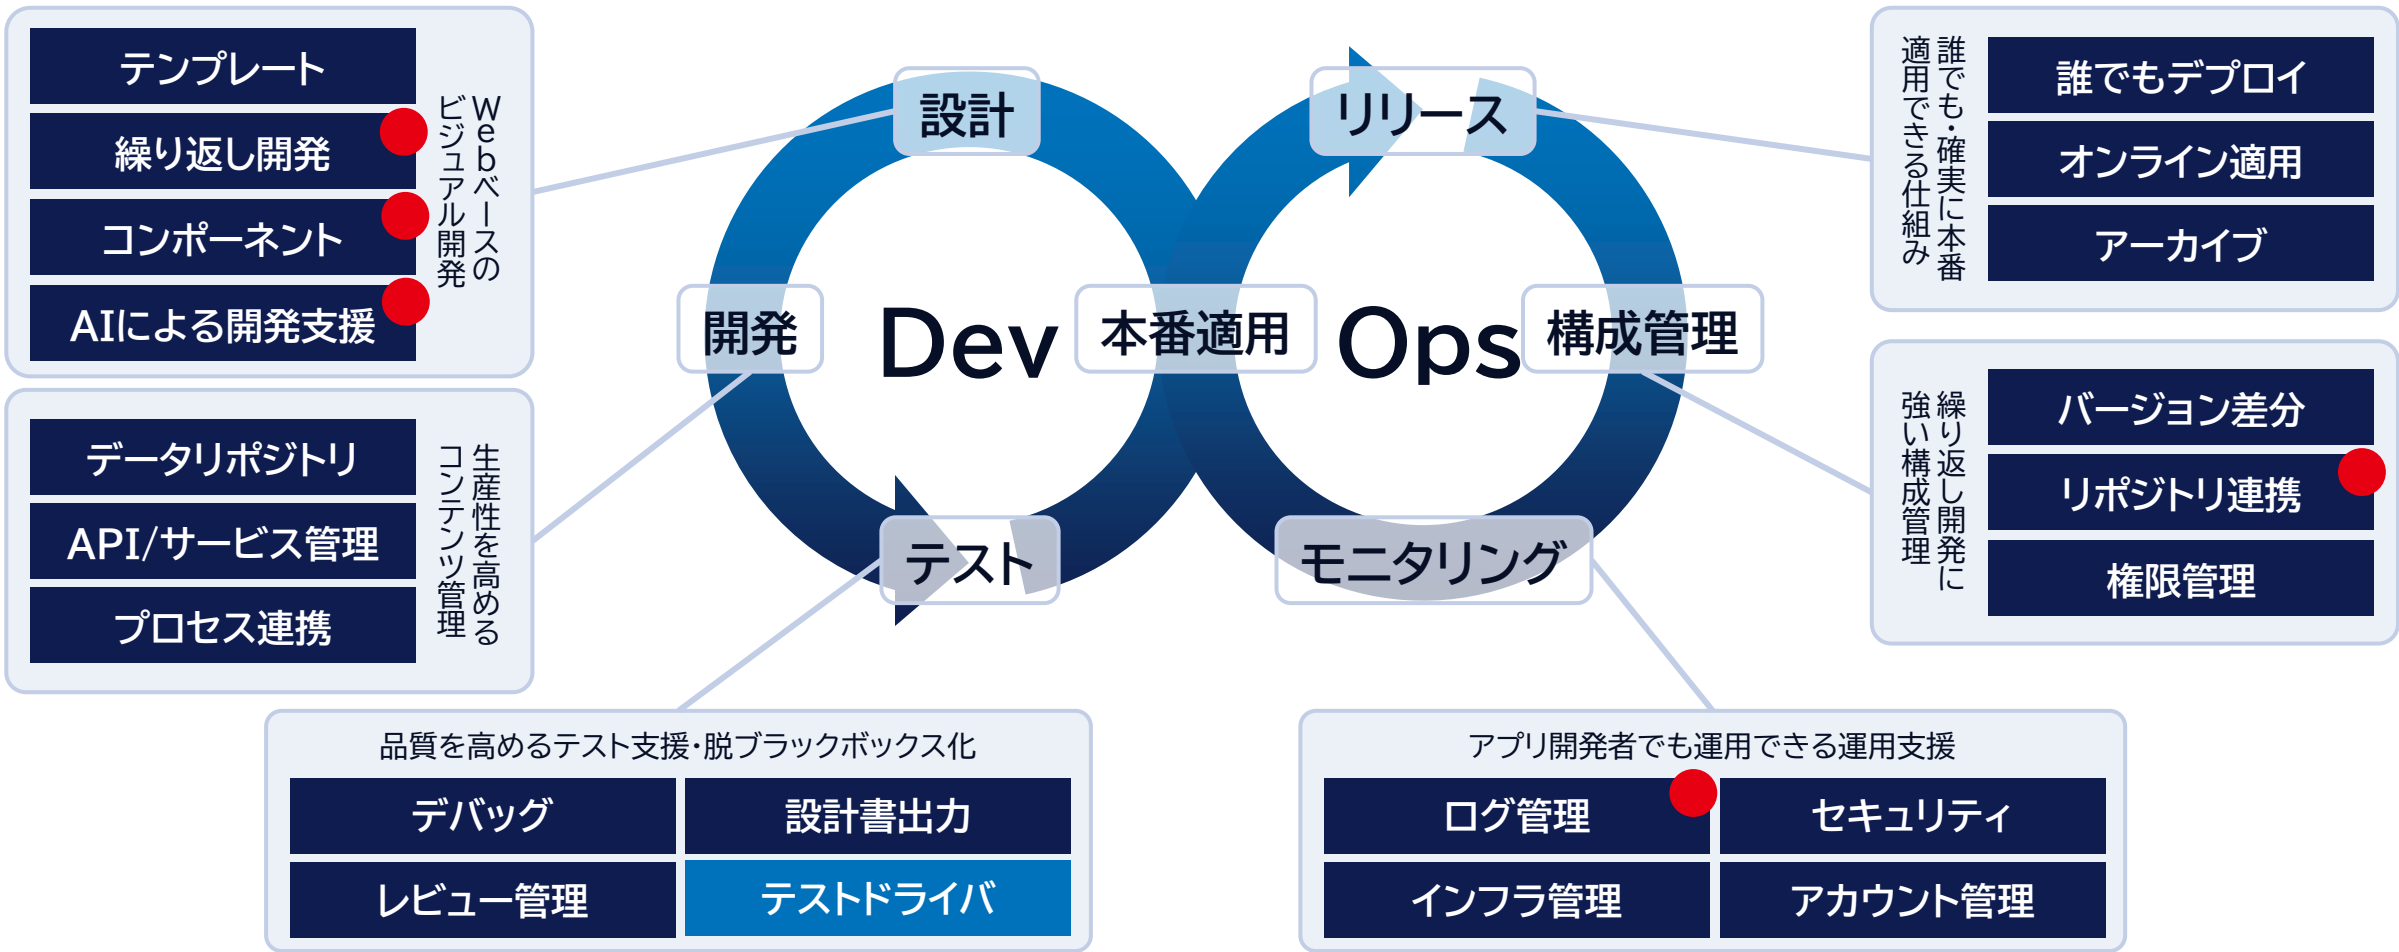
テンプレート
繰り返し開発
コンポーネント
AIによる開発支援

Webベースのビジュアル開発

データリポジトリ
API/サービス管理
プロセス連携

生産性を高めるコンテンツ管理

設計
リリース
開発
Dev
本番適用
Ops
構成管理
テスト
モニタリング

誰でも・確実に本番適用できる仕組み

誰でもデプロイ
オンライン適用
アーカイブ

繰り返し開発に強い構成管理

バージョン差分
リポジトリ連携
権限管理

品質を高めるテスト支援・脱ブラックボックス化

| デバッグ | 設計書出力 |
|---|---|
| レビュー管理 | テストドライバ |

アプリ開発者でも運用できる運用支援

| ログ管理 | セキュリティ |
|---|---|
| インフラ管理 | アカウント管理 |